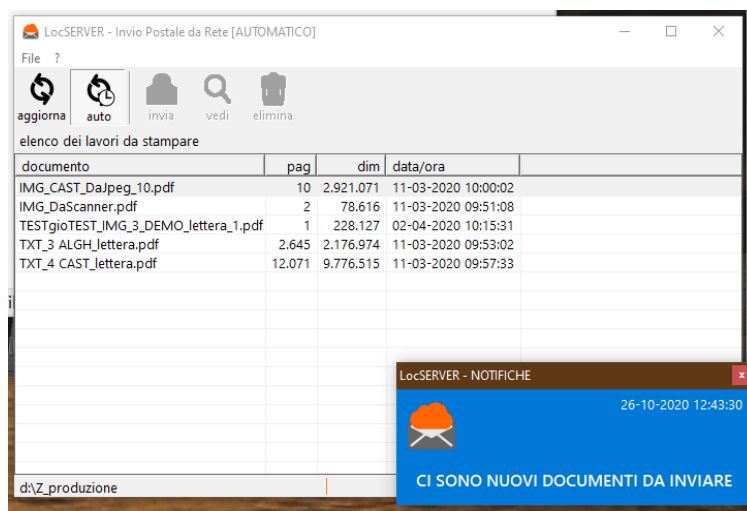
LocSERVER - Invio Postale da Rete [AUTOMATICO]

File ?

aggiorna auto invia vedi elimina

elenco dei lavori da stampare

| documento | pag | dim | data/ora |
|---|---|---|---|
| IMG_CAST_DaJpeg_10.pdf | 10 | 2.921.071 | 11-03-2020 10:00:02 |
| IMG_DaScanner.pdf | 2 | 78.616 | 11-03-2020 09:51:08 |
| TESTgioTEST_IMG_3_DEMO_lettera_1.pdf | 1 | 228.127 | 02-04-2020 10:15:31 |
| TXT_3 ALGH_lettera.pdf | 2.645 | 2.176.974 | 11-03-2020 09:53:02 |
| TXT_4 CAST_lettera.pdf | 12.071 | 9.776.515 | 11-03-2020 09:57:33 |

d:\Z_produzione

LocSERVER - NOTIFICHE

26-10-2020 12:43:30

CI SONO NUOVI DOCUMENTI DA INVIARE